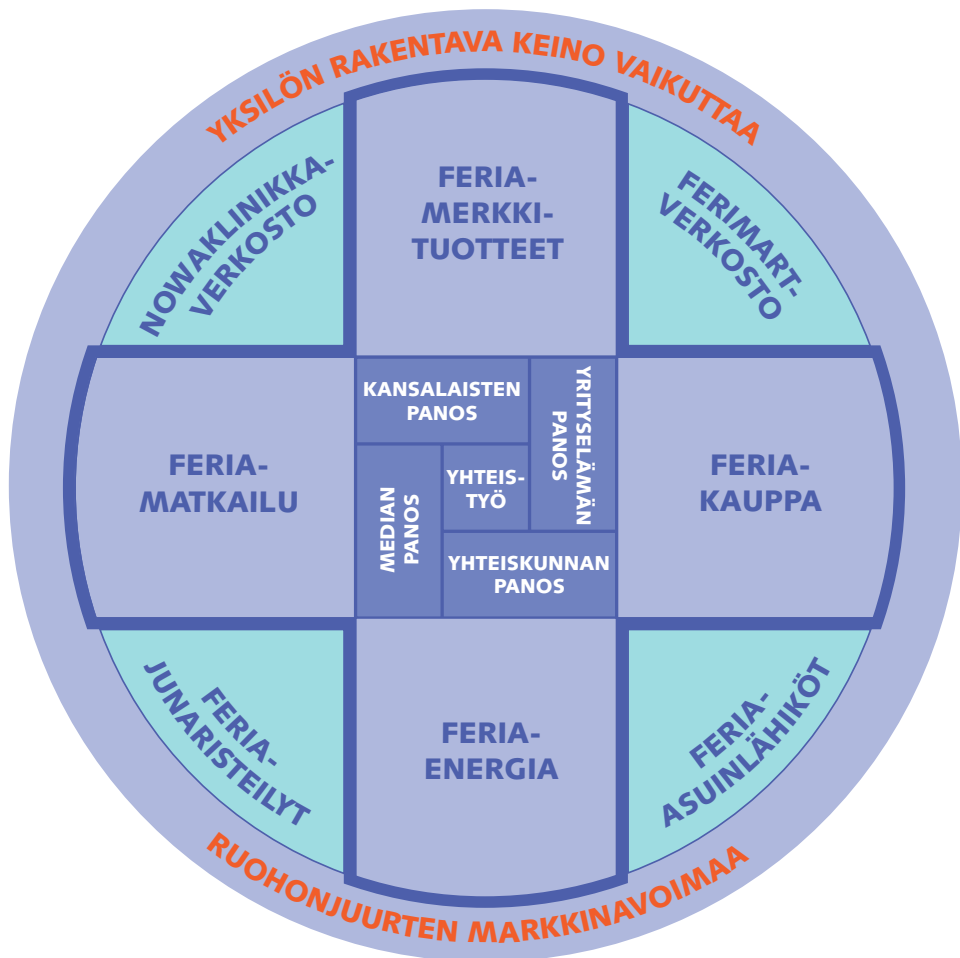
YKSILÖN RAKENTAVA KEINO VAIKUTTAA

NOWAKLINIKKA-VERKOSTO

FERIA-MERKKI-TUOTTEET

FERIMART-VERKOSTO

FERIA-MATKAILU

KANSALAISTEN PANOS

YRITYSELÄMÄN PANOS

MEDIAN PANOS

YHTEIS-TYÖ

YHTEISKUNNAN PANOS

FERIA-KAUPPA

FERIA-JUNARISTEILYT

FERIA-ENERGIA

FERIA-ASUINLÄHIKÖT

RUOHONJUURTEN MARKKINAVOIMAA